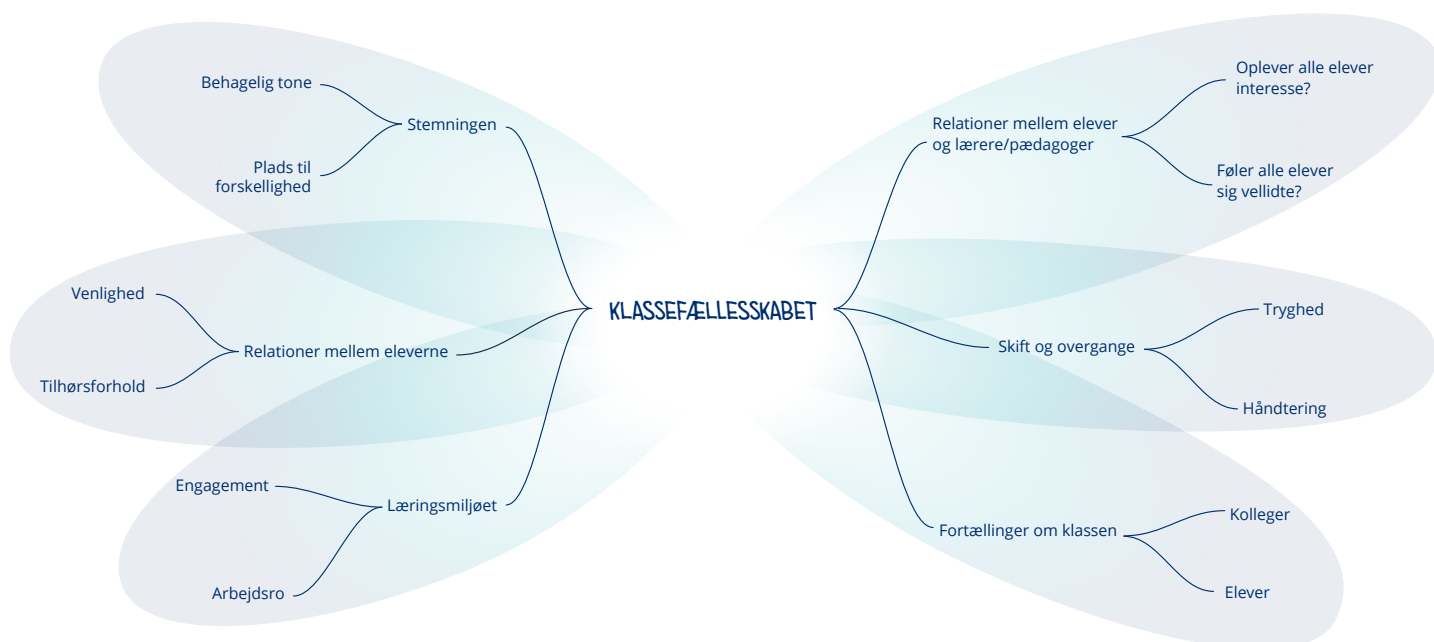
KLASSEFÆLLESSKABET

Stemningen
Behagelig tone
Plads til forskellighed

Relationer mellem eleverne
Venlighed
Tilhørsforhold

Læringsmiljøet
Engagement
Arbejdsro

Relationer mellem elever og lærere/pædagoger
Oplever alle elever interesse?
Føler alle elever sig vellidte?

Skift og overgange
Tryghed
Håndtering

Fortællinger om klassen
Kolleger
Elever